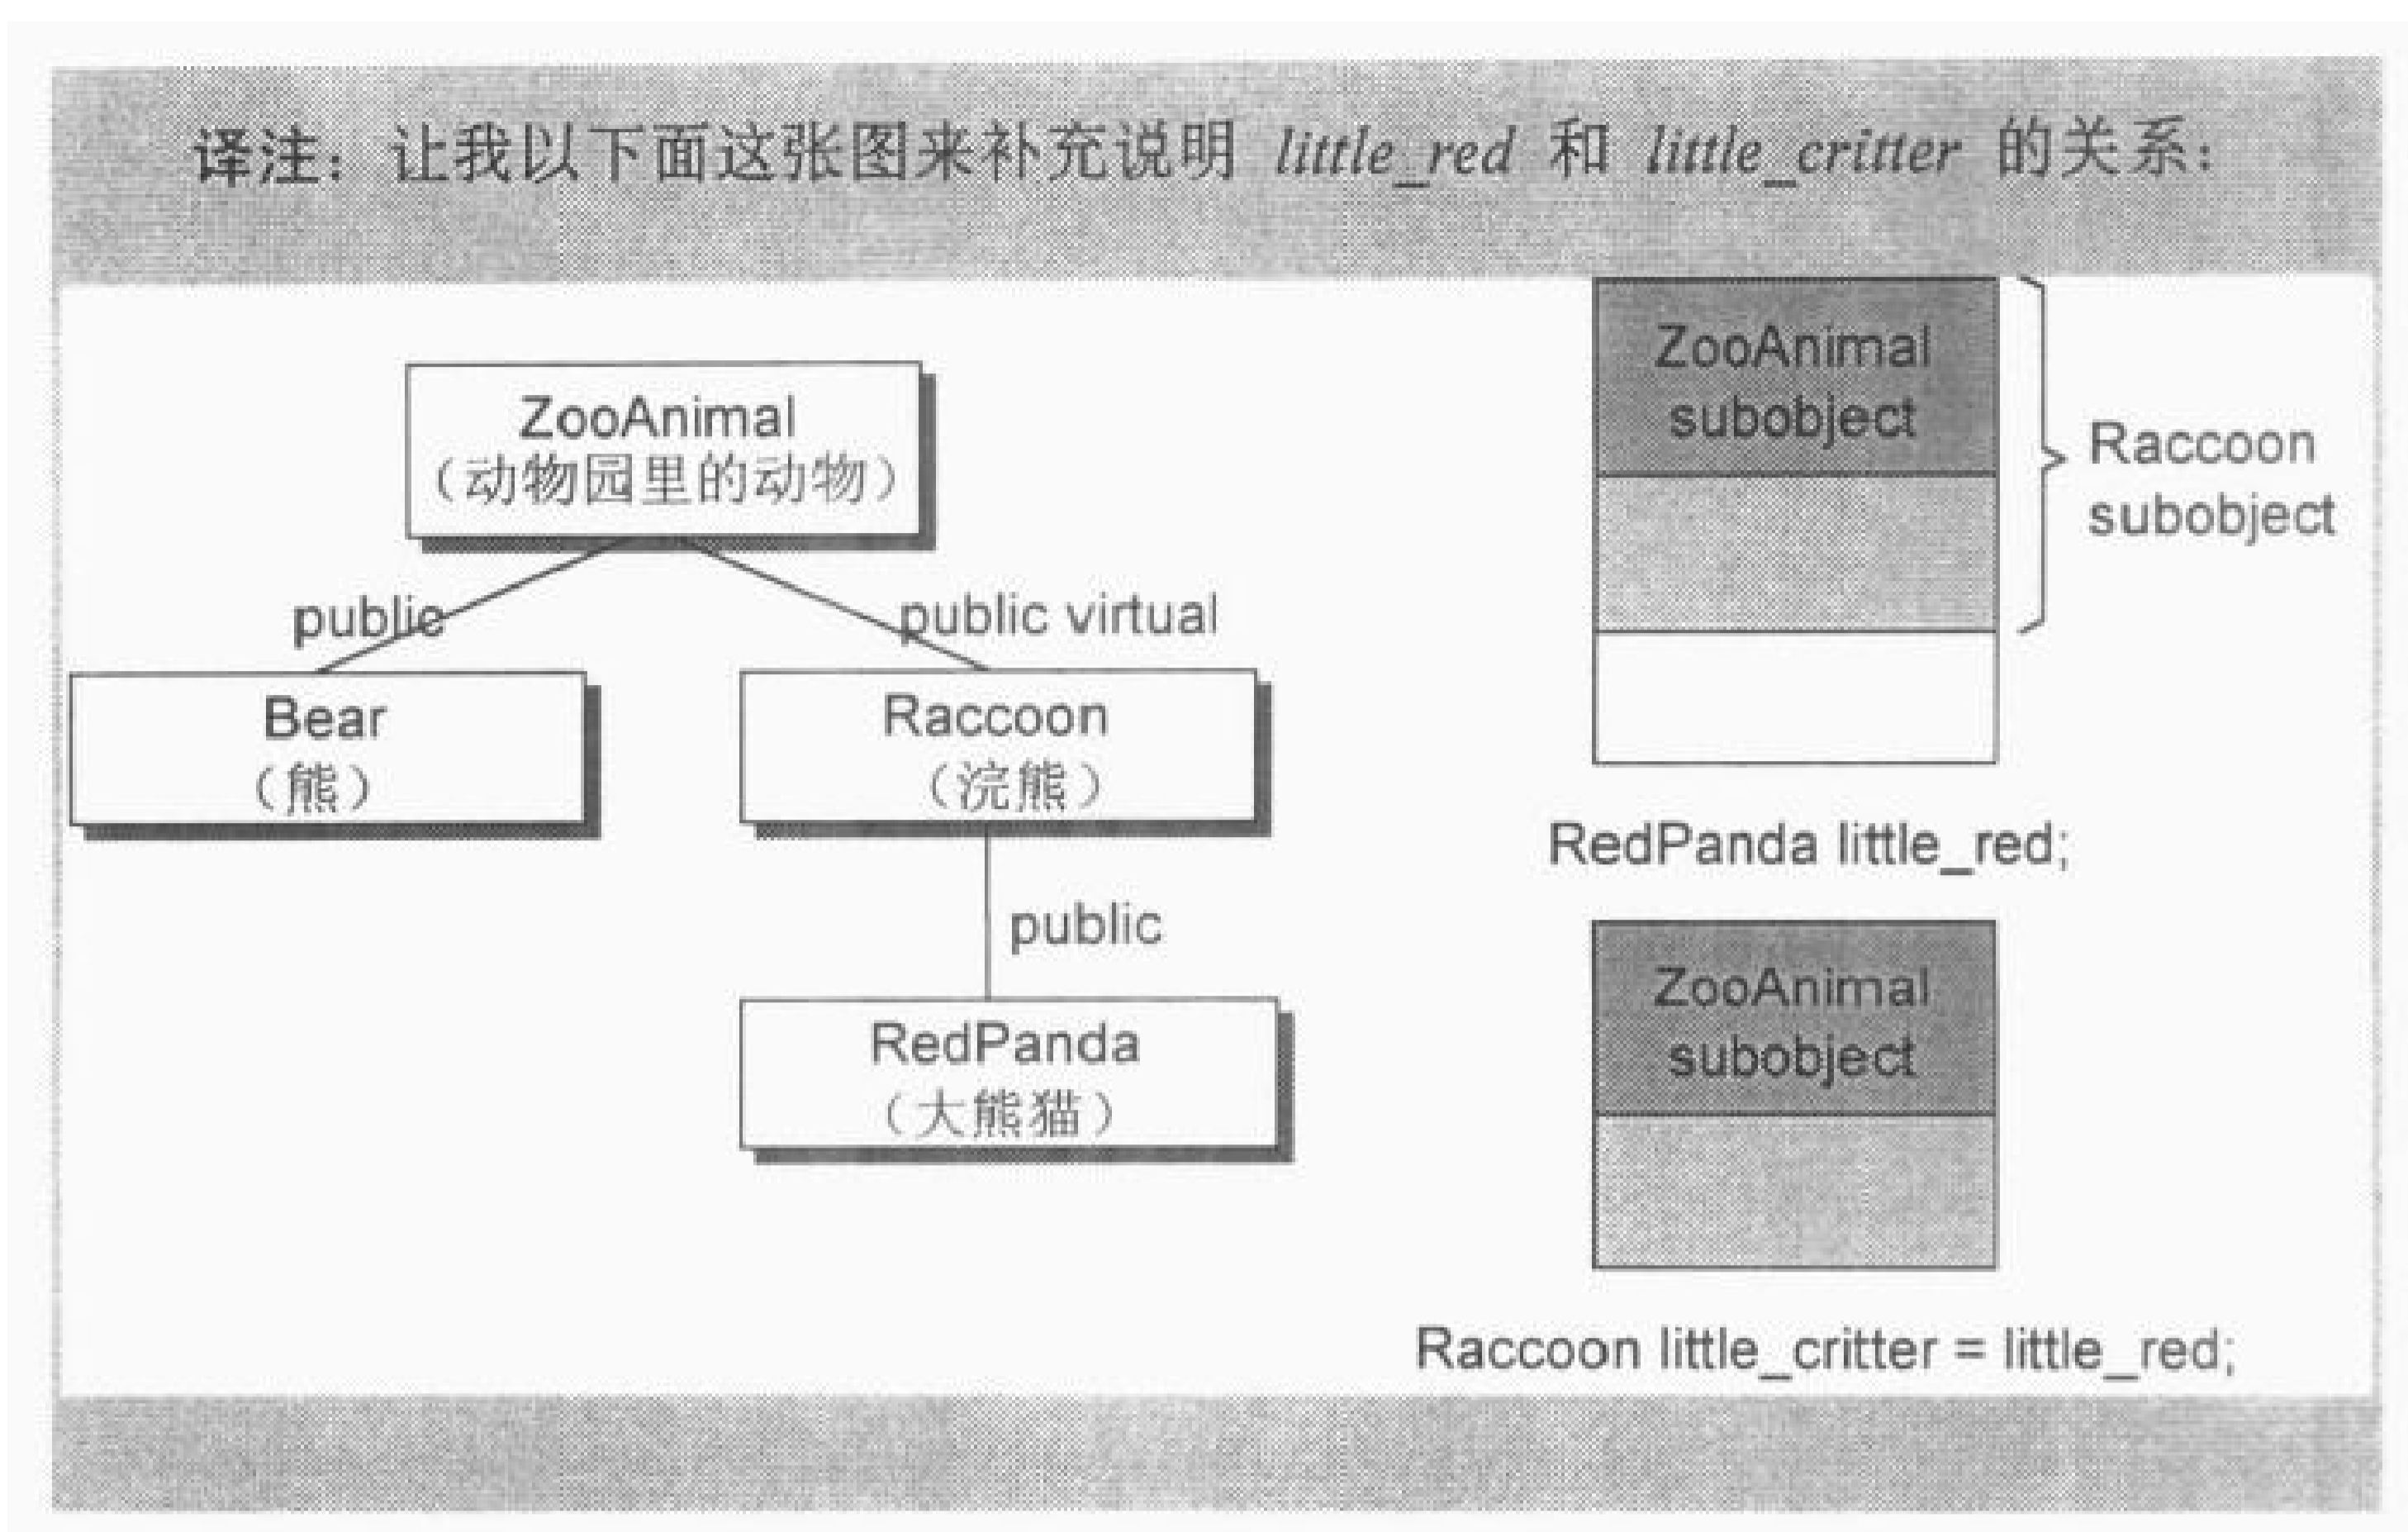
译注：让我以下面这张图来补充说明 *little_red* 和 *little_critter* 的关系：

ZooAnimal
（动物园里的动物）

public

public virtual

Bear
（熊）

Raccoon
（浣熊）

public

RedPanda
（大熊猫）

ZooAnimal subobject

Raccoon subobject

RedPanda little_red;

ZooAnimal subobject

Raccoon little_critter = little_red;